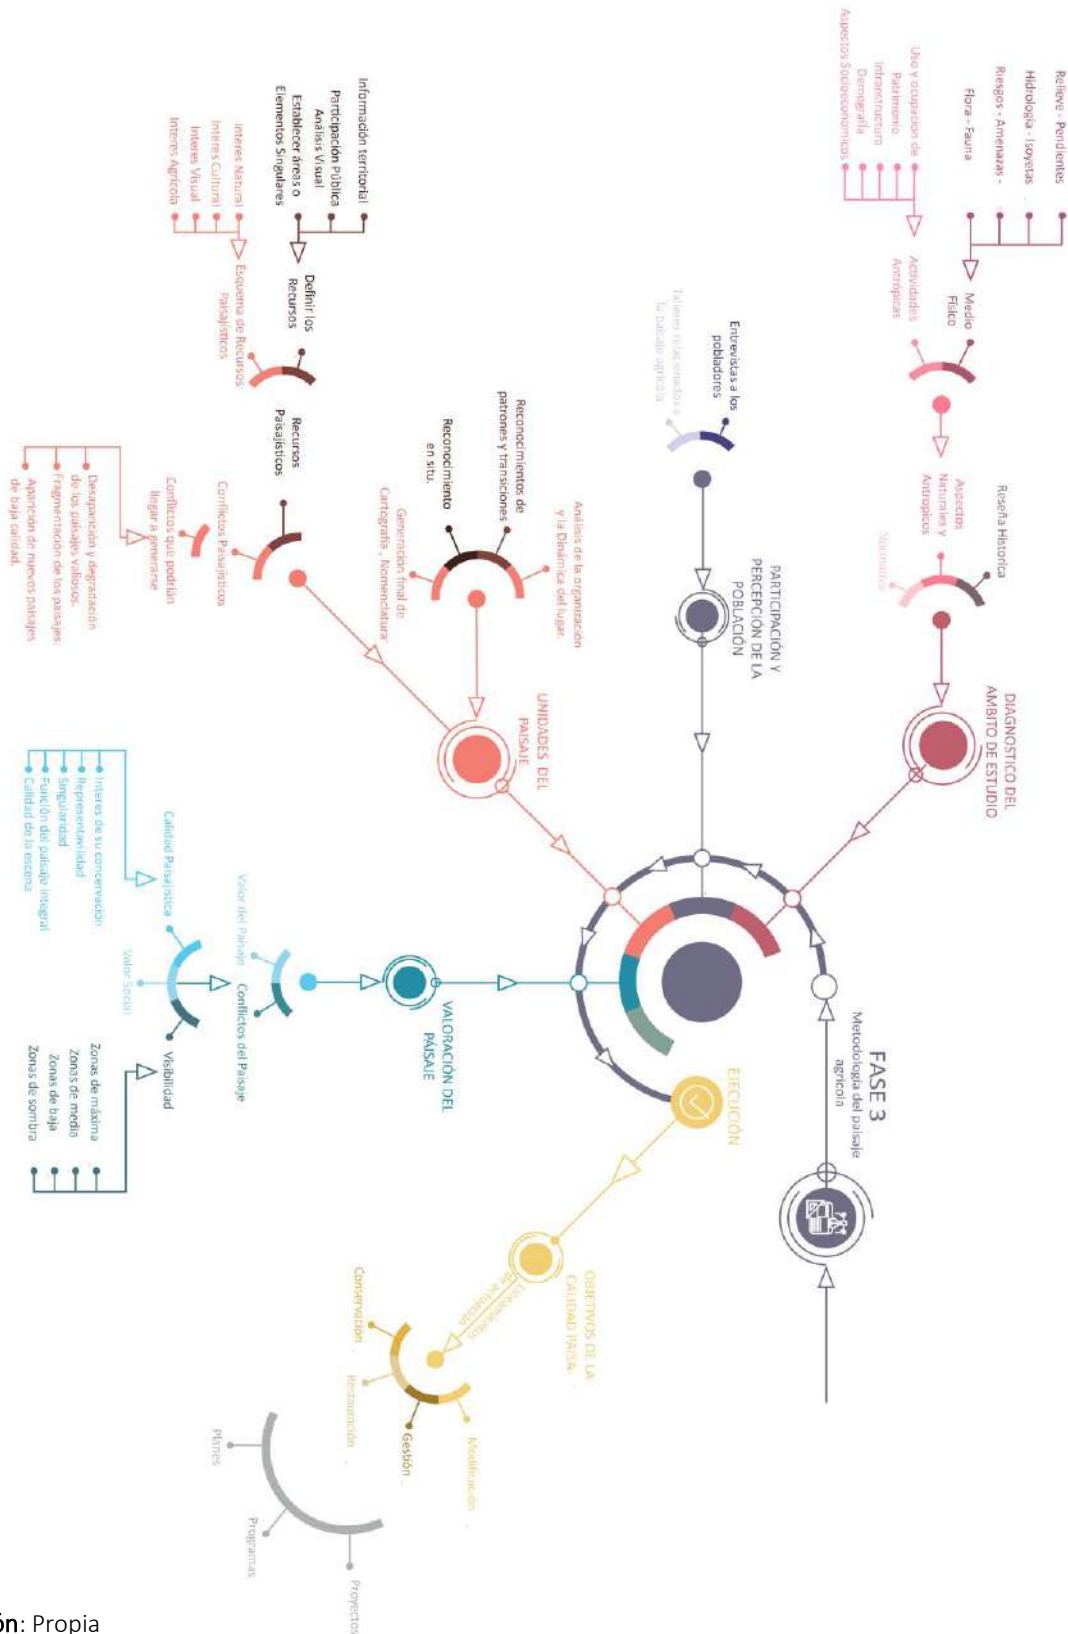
FASE 3
Metodología del paisaje agrícola

DIAGNOSTICO DEL AMBITO DE ESTUDIO

Relieve - Pendientes
Hidrología - Isoyetas
Riesgos - Amenazas -
Flora - Fauna
Medio Físico

Uso y ocupación de
Patrimonio
Infraestructura
Demografía
Aspectos Socioeconómicos
Actividades Antrópicas

Aspectos Naturales y Antrópicos
Reseña Histórica
Normativa

PARTICIPACIÓN Y PERCEPCIÓN DE LA POBLACIÓN
Entrevistas a los pobladores
Talleres relacionados a la paisaje agrícola

UNIDADES DEL PAISAJE
Análisis de la organización y la Dinámica del lugar.
Reconocimientos de patrones y transiciones
Reconocimiento en situ.
Generación final de Cartografía, Nomenclatura

Información territorial
Participación Pública
Análisis Visual
Establecer áreas o Elementos Singulares
Definir los Recursos

Interes Natural
Interes Cultural
Interes Visual
Interes Agrícola
Esquema de Recursos Paisajísticos

Recursos Paisajísticos
Conflictos Paisajísticos
Conflictos que podrían llegar a generarse
Desaparición y degradación de los paisajes valiosos.
Fragmentación de los paisajes
Aparición de nuevos paisajes de baja calidad.

VALORACIÓN DEL PAISAJE
Valor del Paisaje
Conflictos del Paisaje
Calidad Paisajística
Valor Social
Visibilidad
Interes de su concervación
Representatividad
Singularidad
Función del paisaje integral
Calidad de la escena
Zonas de máxima
Zonas de media
Zonas de baja
Zonas de sombra

EJECUCIÓN
OBJETIVOS DE LA CALIDAD PAISA-
Lineamientos de actuación
Conservación
Restauración
Gestión
Modificación
Planes
Programas
Proyectos

ón: Propia